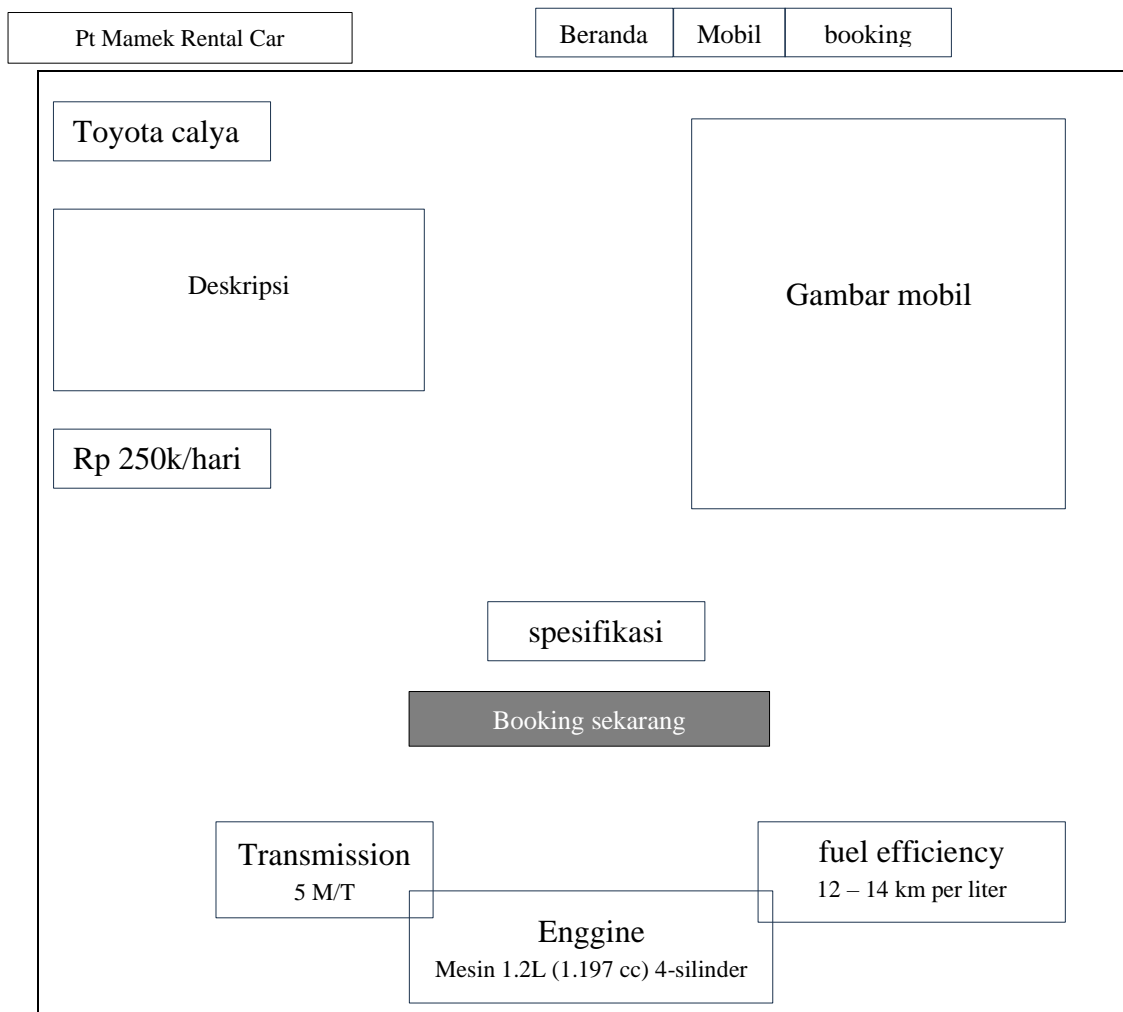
Pt Mamek Rental Car

Beranda

Mobil

booking

Toyota calya

Deskripsi

Gambar mobil

Rp 250k/hari

spesifikasi

Booking sekarang

Transmission
5 M/T

fuel efficiency
12 – 14 km per liter

Enggine
Mesin 1.2L (1.197 cc) 4-silinder